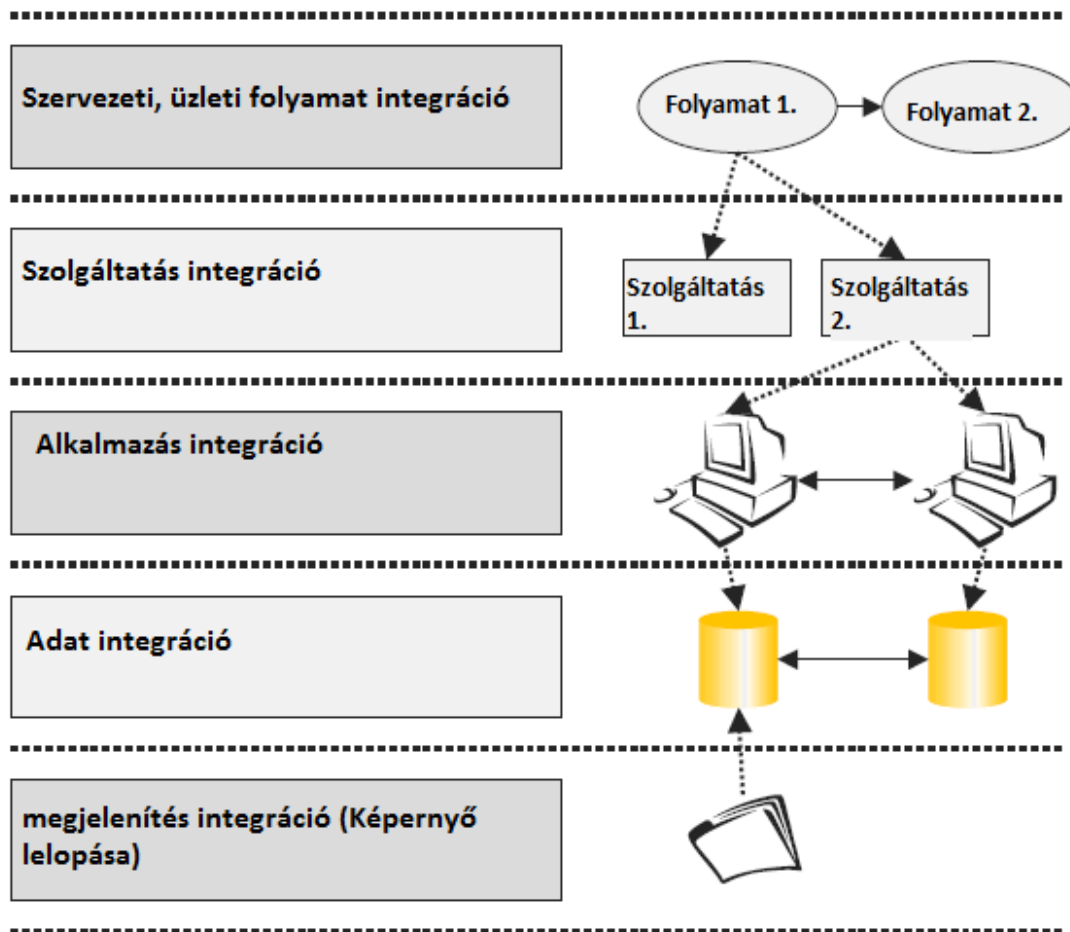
Szervezeti, üzleti folyamat integráció

Folyamat 1.

Folyamat 2.

Szolgáltatás integráció

Szolgáltatás 1.

Szolgáltatás 2.

Alkalmazás integráció

Adat integráció

megjelenítés integráció (Képernyő lelopása)